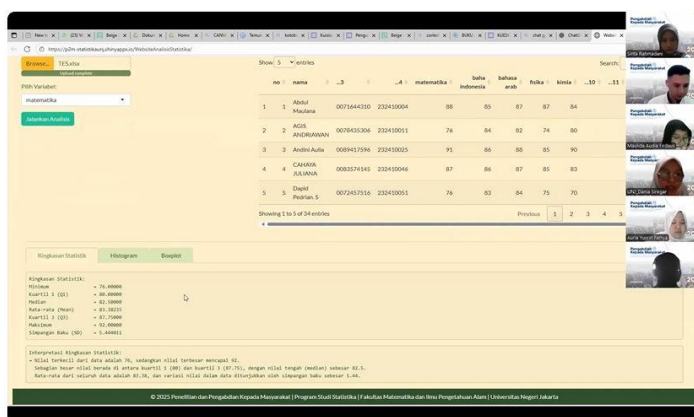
New t | (25) Yo | Belge | Dokum | Home | CANVA | Temun | kotak | Kuisio | Pengu | Belge | contoh | BUKU | KUDK | chat g | Chat | Websi

https://p2m-statistikaunj.shinyapps.io/WebsiteAnalisisStatistika/

Browse... TES.xlsx
Upload complete

Pilih Variabel:
matematika

Jalankan Analisis

Show 5 entries

Search:

| no | nama | ...3 | ...4 | matematika | baha indonesia | bahasa arab | fisika | kimia | ...10 | ...11 |
|---|---|---|---|---|---|---|---|---|---|---|
| 1 | Abdul Maulana | 0071644310 | 232410004 | 88 | 85 | 87 | 87 | 84 | | |
| 2 | AGIS ANDRIAWAN | 0074835306 | 232410011 | 76 | 84 | 82 | 74 | 80 | | |
| 3 | Andini Aulia | 0089457596 | 232410025 | 91 | 86 | 88 | 85 | 90 | | |
| 4 | CAHAYA JULIANA | 0083574145 | 232410046 | 87 | 86 | 87 | 85 | 83 | | |
| 5 | Daphi Pedrian. S | 0072457516 | 232410051 | 76 | 83 | 84 | 75 | 70 | | |

Showing 1 to 5 of 34 entries

Previous 1 2 3 4 5

Ringkasan Statistik | Histogram | Boxplot

Ringkasan Statistik:
Minimum = 76.00000
Kuartil 1 (Q1) = 80.00000
Median = 82.50000
Rata-rata (Mean) = 83.38235
Kuartil 3 (Q3) = 87.75000
Maksimum = 92.00000
Simpangan Baku (SD) = 5.444011

Interpretasi Ringkasan Statistik:
• Nilai terkecil dari data adalah 76, sedangkan nilai terbesar mencapai 92.
Sebagian besar nilai berada di antara kuartil 1 (80) dan kuartil 3 (87.75), dengan nilai tengah (median) sebesar 82.5.
Rata-rata dari seluruh data adalah 83.38, dan variasi nilai dalam data ditunjukkan oleh simpangan baku sebesar 5.44.

© 2025 Penelitian dan Pengabdian Kepada Masyarakat | Program Studi Statistika | Fakultas Matematika dan Ilmu Pengetahuan Alam | Universitas Negeri Jakarta

Pengabdian Kepada Masyarakat
Sifa Rahmadani
Pengabdian Kepada Masyarakat
Mauliida Audia Firdaus
Pengabdian Kepada Masyarakat
chr_Dania Siregar
Pengabdian Kepada Masyarakat
Aulia Yusraf Fathya
Pengabdian Kepada Masyarakat